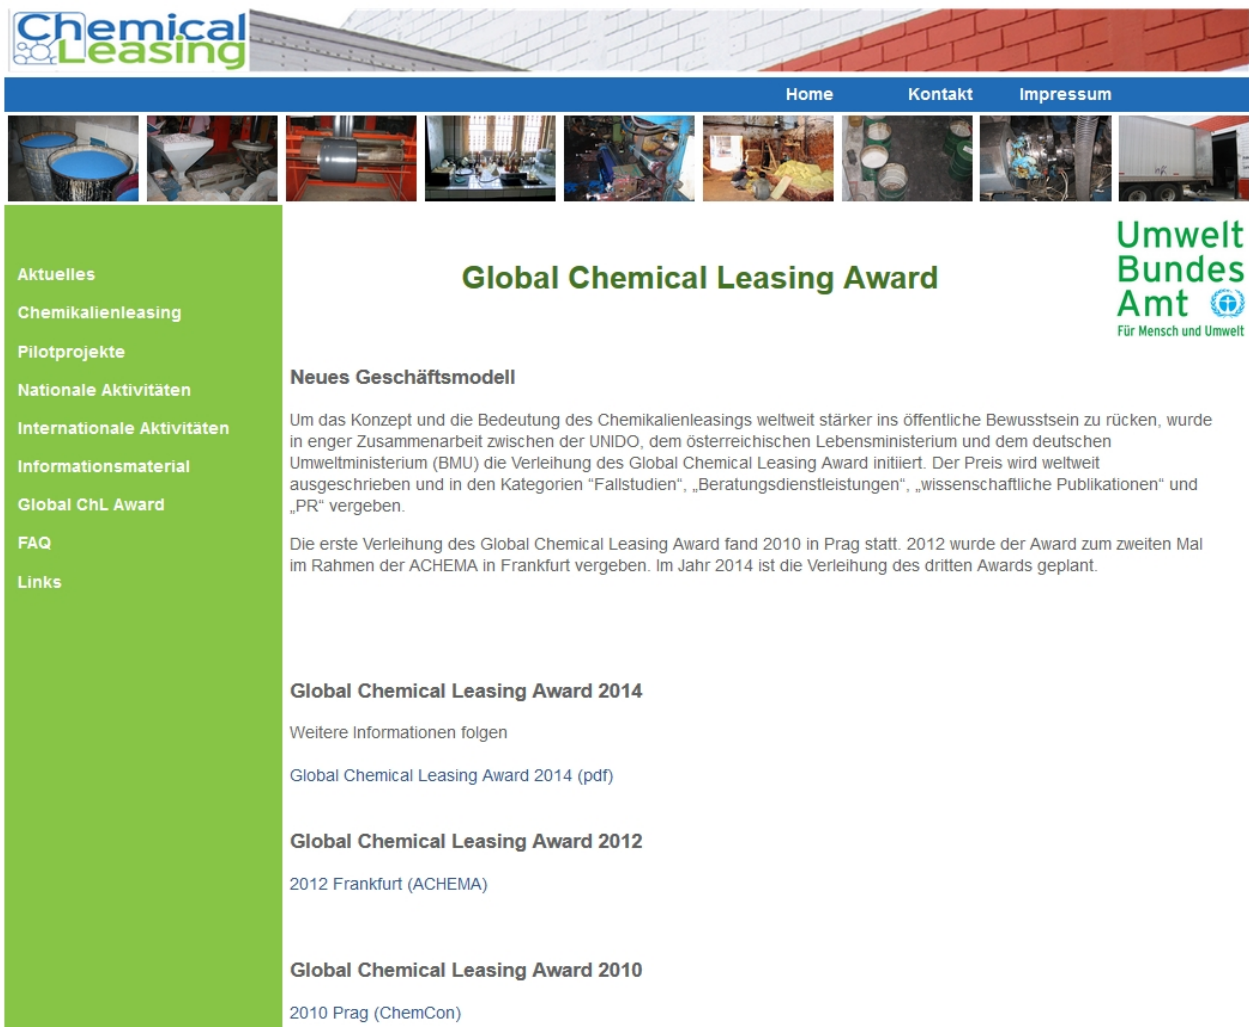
Chemical Leasing

Home Kontakt Impressum

Aktuelles
Chemikalienleasing
Pilotprojekte
Nationale Aktivitäten
Internationale Aktivitäten
Informationsmaterial
Global ChL Award
FAQ
Links

Global Chemical Leasing Award

Umwelt Bundes Amt
Für Mensch und Umwelt

Neues Geschäftsmodell

Um das Konzept und die Bedeutung des Chemikalienleasings weltweit stärker ins öffentliche Bewusstsein zu rücken, wurde in enger Zusammenarbeit zwischen der UNIDO, dem österreichischen Lebensministerium und dem deutschen Umweltministerium (BMU) die Verleihung des Global Chemical Leasing Award initiiert. Der Preis wird weltweit ausgeschrieben und in den Kategorien "Fallstudien", „Beratungsdienstleistungen", „wissenschaftliche Publikationen" und „PR" vergeben.

Die erste Verleihung des Global Chemical Leasing Award fand 2010 in Prag statt. 2012 wurde der Award zum zweiten Mal im Rahmen der ACHEMA in Frankfurt vergeben. Im Jahr 2014 ist die Verleihung des dritten Awards geplant.

Global Chemical Leasing Award 2014

Weitere Informationen folgen

Global Chemical Leasing Award 2014 (pdf)

Global Chemical Leasing Award 2012

2012 Frankfurt (ACHEMA)

Global Chemical Leasing Award 2010

2010 Prag (ChemCon)